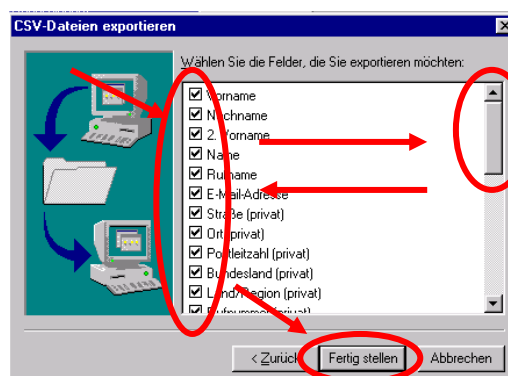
CSV-Dateien exportieren

Wählen Sie die Felder, die Sie exportieren möchten:

Vorname
Nachname
2. Vorname
Name
Rufname
E-Mail-Adresse
Straße (privat)
Ort (privat)
Postleitzahl (privat)
Bundesland (privat)
Land/Region (privat)
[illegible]

< Zurück
Fertig stellen
Abbrechen